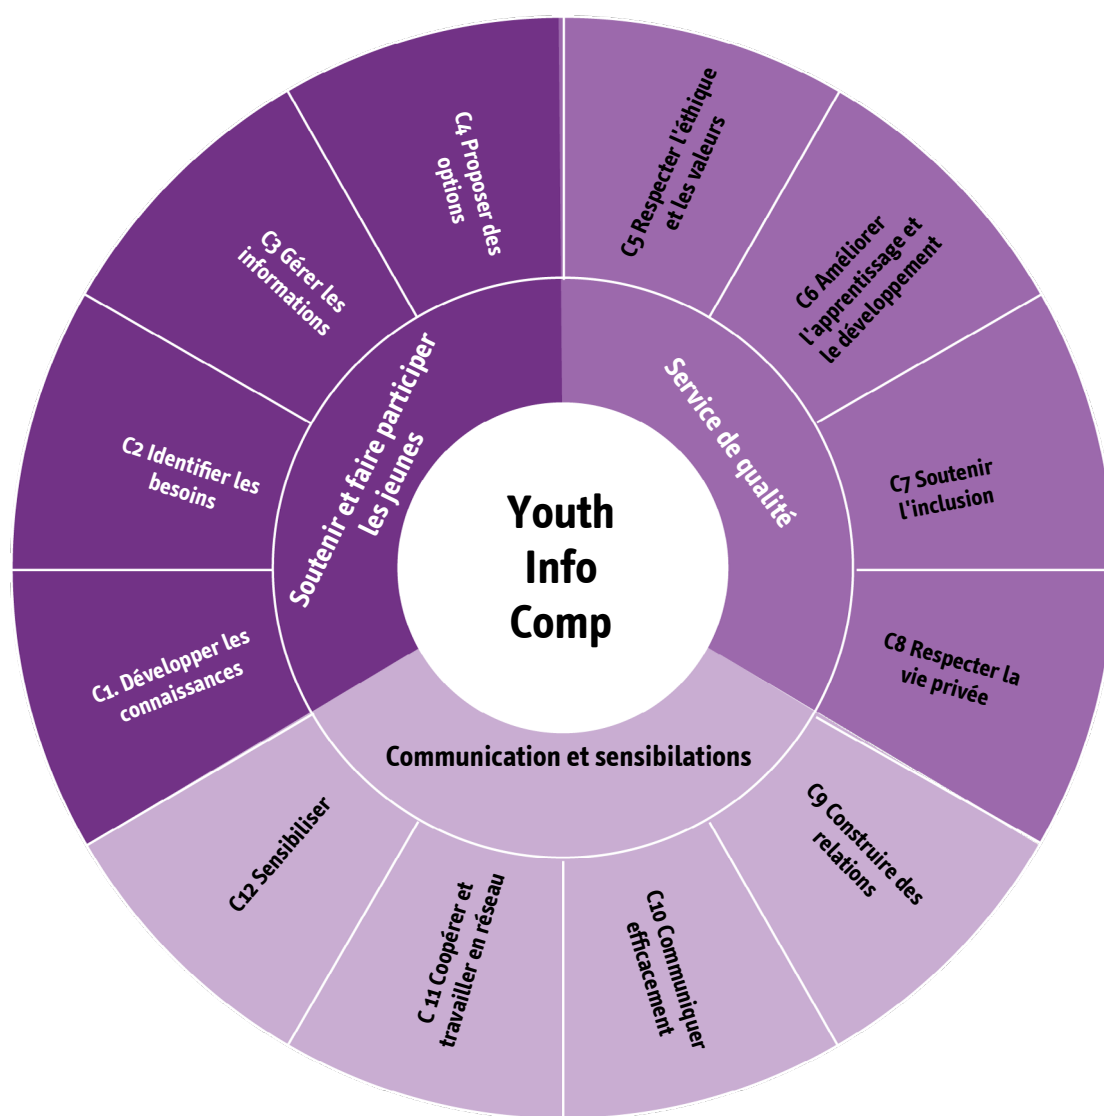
Youth Info Comp

Soutenir et faire participer les jeunes

Service de qualité

Communication et sensibilations

C1. Développer les connaissances

C2 Identifier les besoins

C3 Gérer les informations

C4 Proposer des options

C5 Respecter l'éthique et les valeurs

C6 Améliorer l'apprentissage et le développement

C7 Soutenir l'inclusion

C8 Respecter la vie privée

C9 Construire des relations

C10 Communiquer efficacement

C 11 Coopérer et travailler en réseau

C12 Sensibiliser